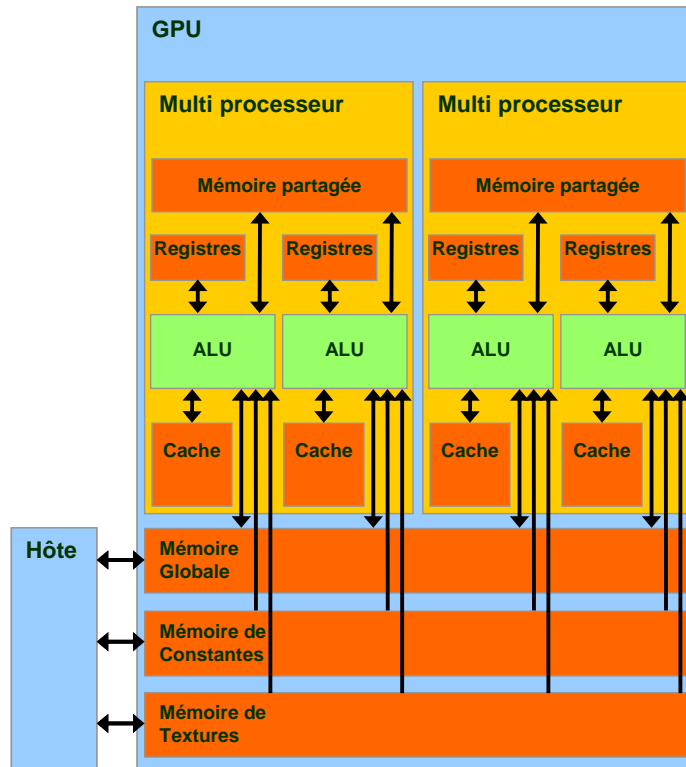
GPU

Multi processeur

Mémoire partagée

Registres

Registres

ALU

ALU

Cache

Cache

Multi processeur

Mémoire partagée

Registres

Registres

ALU

ALU

Cache

Cache

Hôte

Mémoire Globale

Mémoire de Constantes

Mémoire de Textures